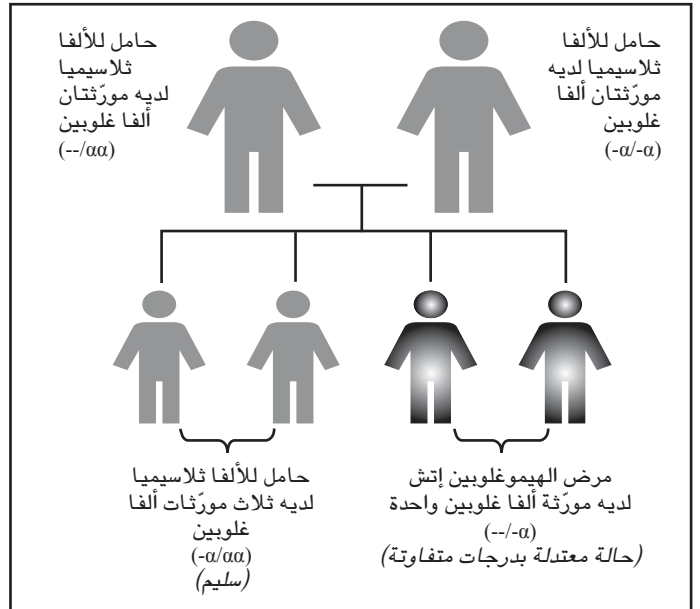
حامل للألفا ثلاسيميا لديه مورّثتان ألفا غلوبين
(-α/-α)

حامل للألفا ثلاسيميا لديه مورّثتان ألفا غلوبين
(--/αα)

مرض الهيموغلوبين إتش لديه مورّثة ألفا غلوبين واحدة
(--/-α)
(حالة معتدلة بدرجات متفاوتة)

حامل للألفا ثلاسيميا لديه ثلاث مورّثات ألفا غلوبين
(-α/αα)
(سليم)